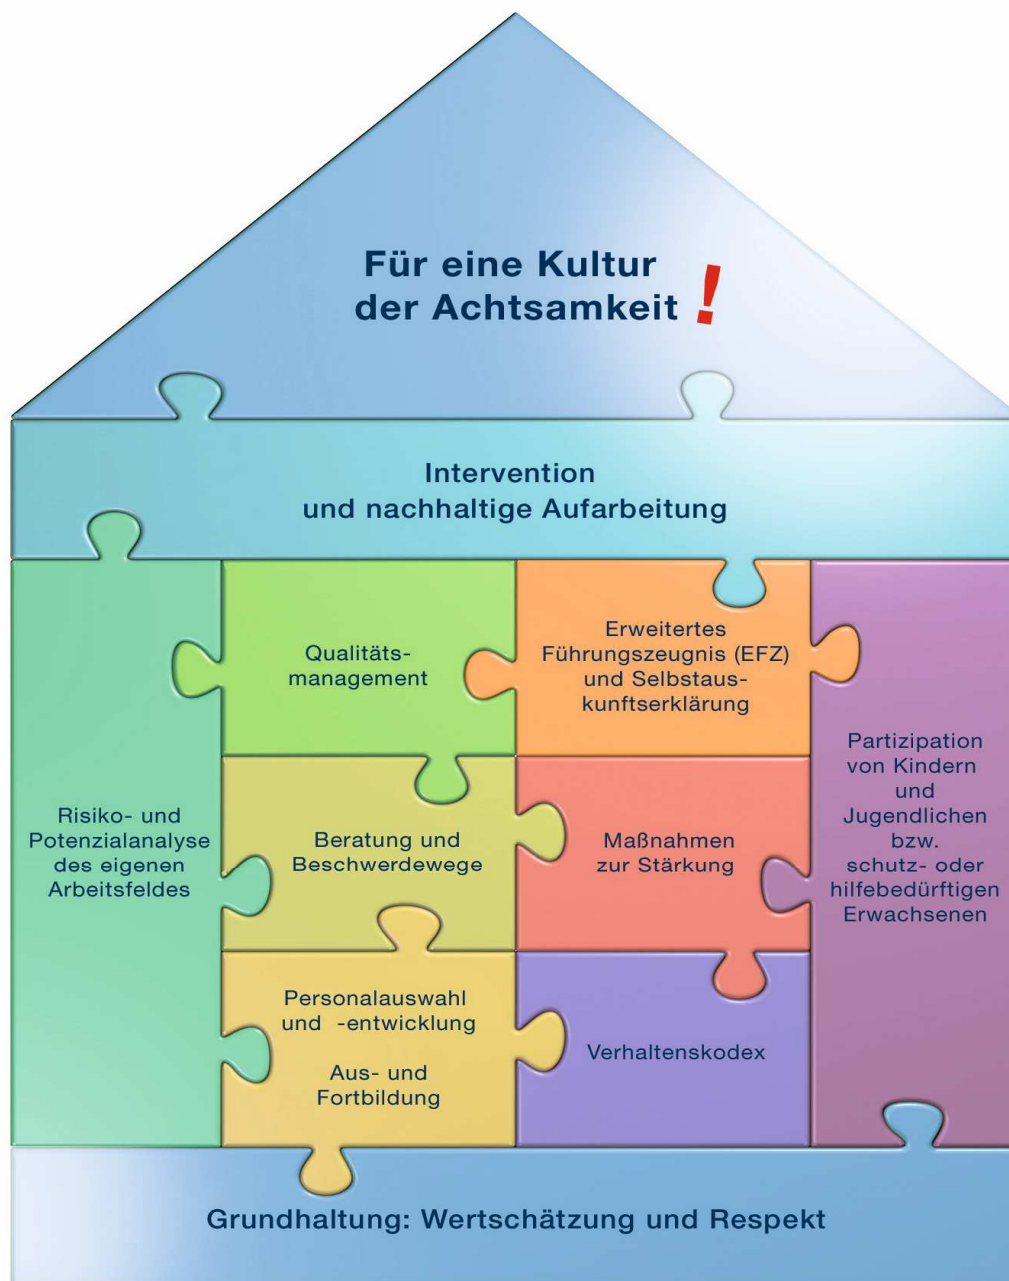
Für eine Kultur der Achtsamkeit !

Intervention und nachhaltige Aufarbeitung

Risiko- und Potenzialanalyse des eigenen Arbeitsfeldes

Qualitätsmanagement

Erweitertes Führungszeugnis (EFZ) und Selbstauskunftserklärung

Partizipation von Kindern und Jugendlichen bzw. schutz- oder hilfebedürftigen Erwachsenen

Beratung und Beschwerdewege

Maßnahmen zur Stärkung

Personalauswahl und -entwicklung

Aus- und Fortbildung

Verhaltenskodex

Grundhaltung: Wertschätzung und Respekt